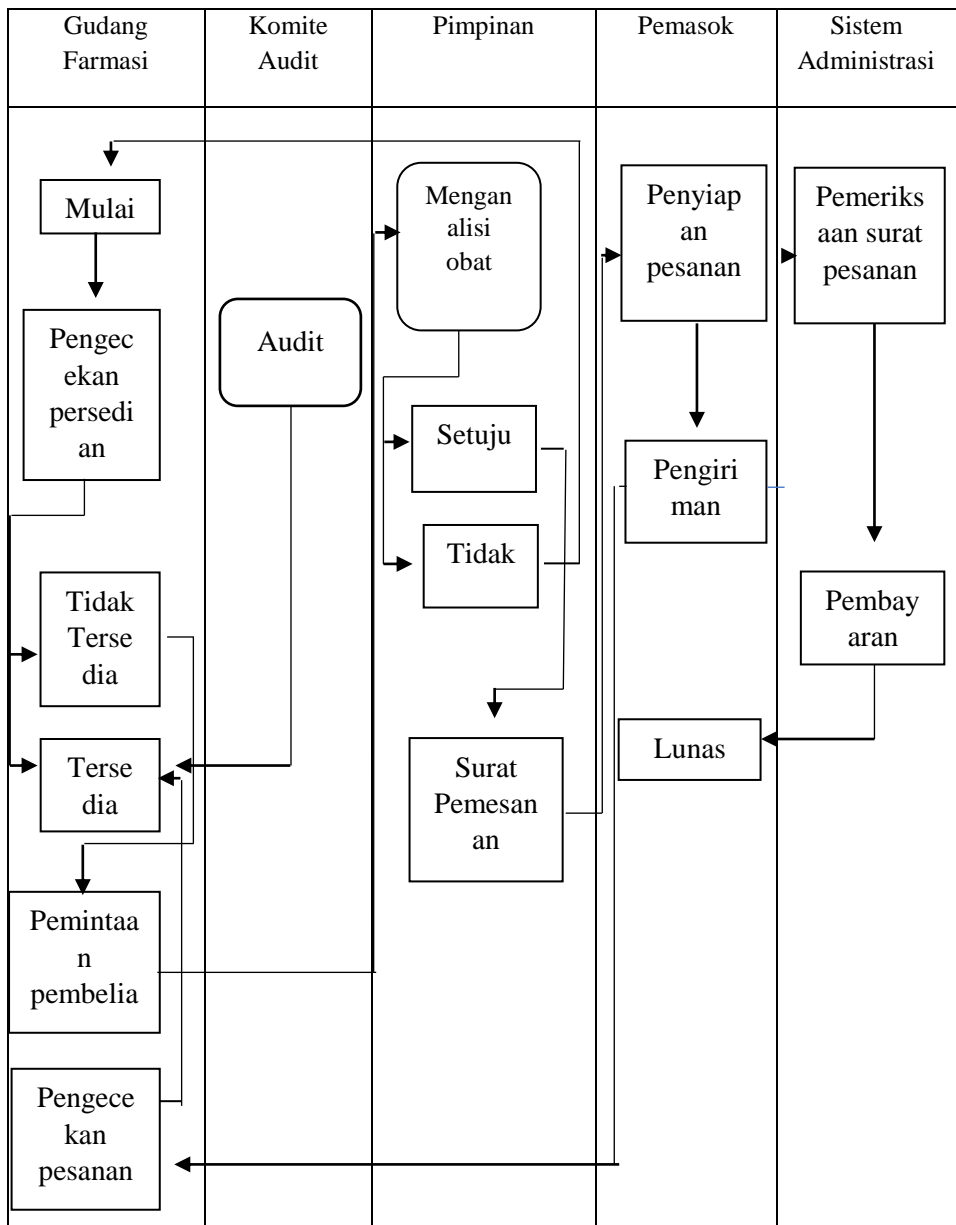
| Gudang Farmasi | Komite Audit | Pimpinan | Pemasok | Sistem Administrasi |
|---|---|---|---|---|

Mulai

Pengecekan persediaan

Tidak Tersedia

Tersedia

Pemintaan pembelia

Pengecekan pesanan

Audit

Menganalisi obat

Setuju

Tidak

Surat Pemesanan

Penyiapan pesanan

Pengiriman

Lunas

Pemeriksaan surat pesanan

Pembayaran